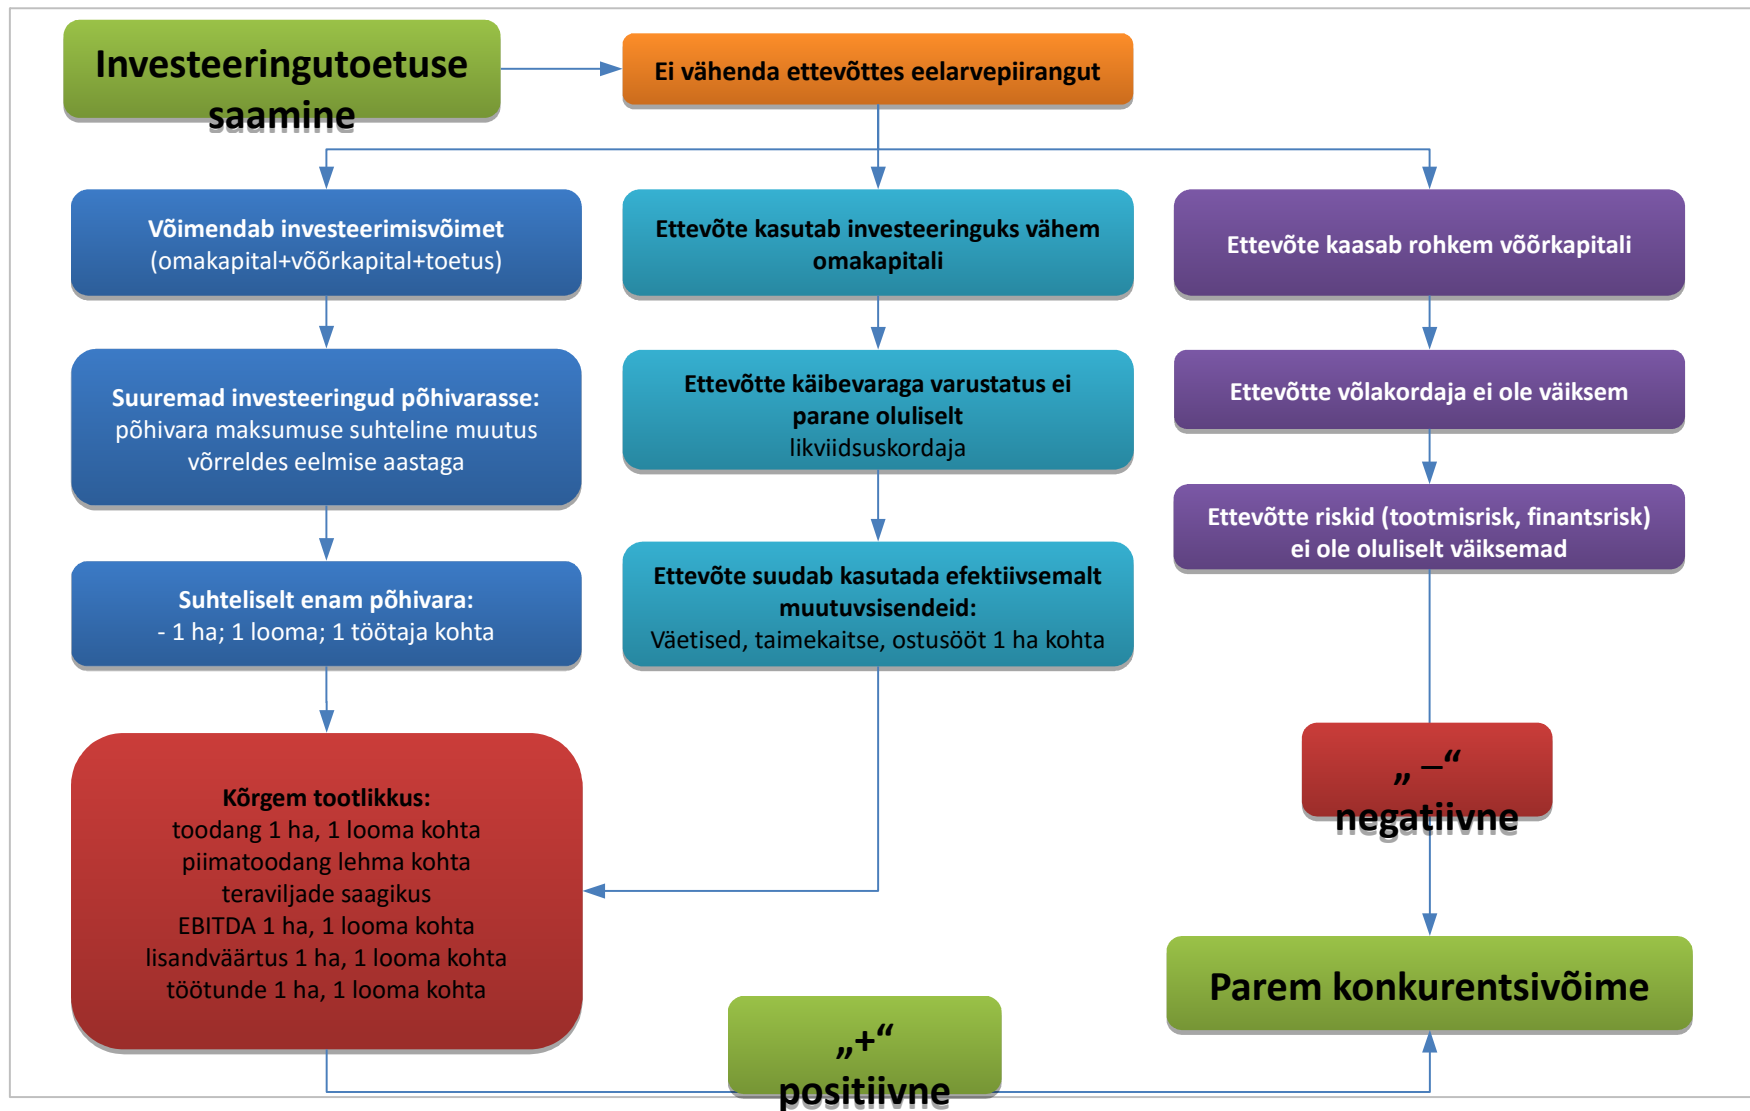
Investeeringutoetuse saamine

Ei vähenda ettevõttes eelarvepiirangut

Võimendab investeerimisvõimet (omakapital+võõrkapital+toetus)

Ettevõte kasutab investeeringuks vähem omakapitali

Ettevõte kaasab rohkem võõrkapitali

Suuremad investeeringud põhivarasse: põhivara maksumuse suhteline muutus võrreldes eelmise aastaga

Ettevõtte käibevaraga varustatus ei parane oluliselt likviidsuskordaja

Ettevõtte võlakordaja ei ole väiksem

Ettevõtte riskid (tootmisrisk, finantsrisk) ei ole oluliselt väiksemad

Suhteliselt enam põhivara: - 1 ha; 1 looma; 1 töötaja kohta

Ettevõte suudab kasutada efektiivsemalt muutuvsisendeid: Väetised, taimekaitse, ostusööt 1 ha kohta

Kõrgem tootlikkus: toodang 1 ha, 1 looma kohta piimatoodang lehma kohta teraviljade saagikus EBITDA 1 ha, 1 looma kohta lisandväärtus 1 ha, 1 looma kohta töötunde 1 ha, 1 looma kohta

„ –“ negatiivne

Parem konkurentsivõime

„+“ positiivne